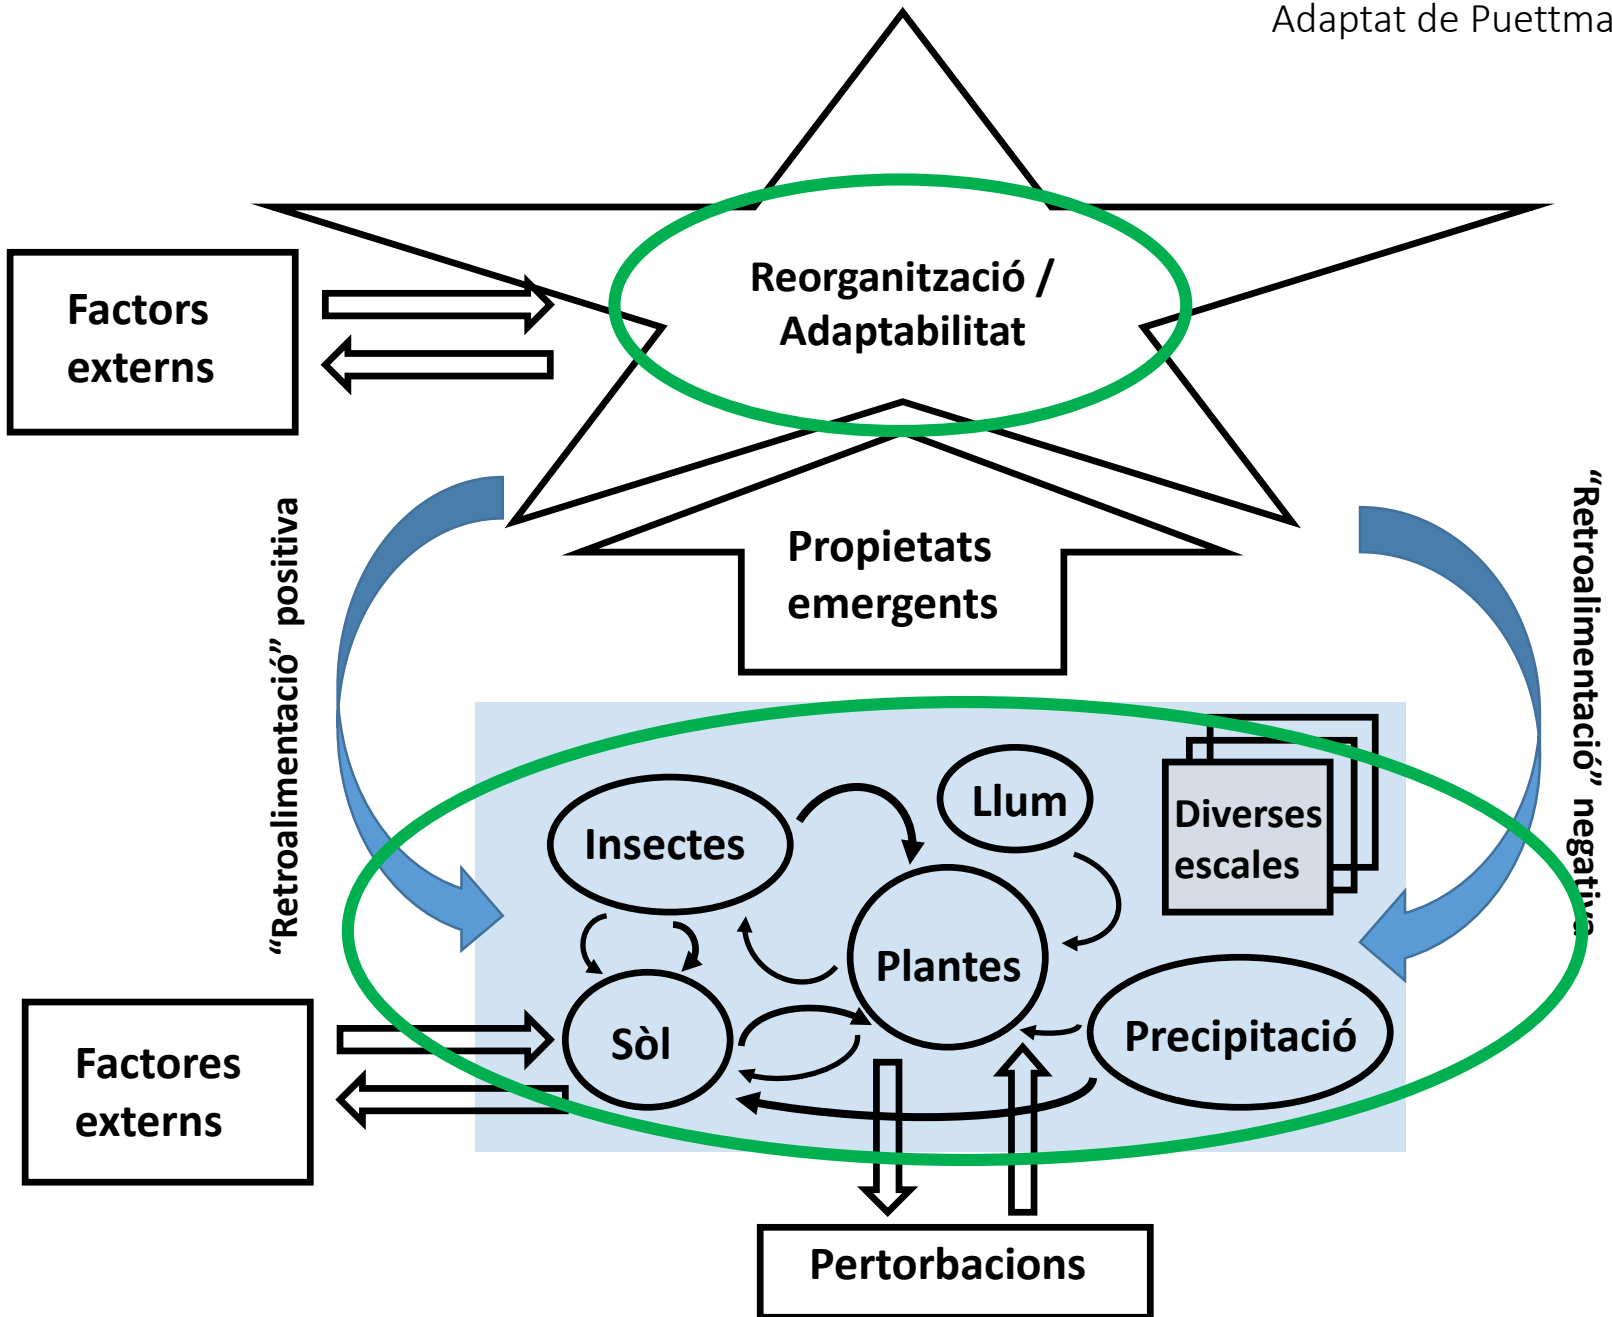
Adaptat de Puettma

Reorganització / Adaptabilitat

Factors externs

Propietats emergents

"Retroalimentació" positiva

"Retroalimentació" negativa

Llum

Diverses escales

Insectes

Plantes

Sòl

Precipitació

Factores externs

Pertorbacions